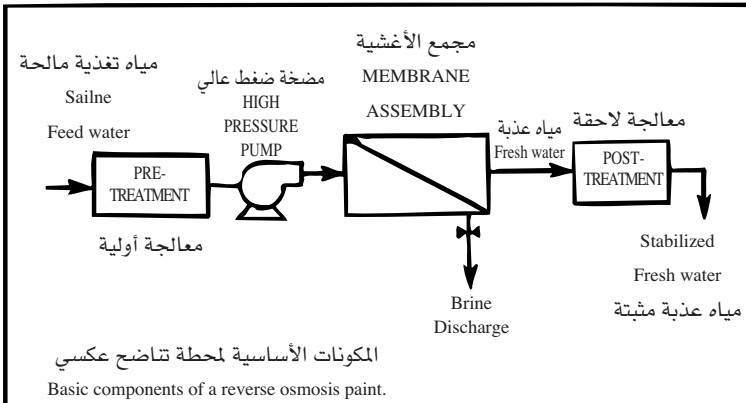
مياه تغذية مالحة
Sailne
Feed water

مضخة ضغط عالي
HIGH
PRESSURE
PUMP

مجمع الأغشية
MEMBRANE
ASSEMBLY

مياه عذبة
Fresh water

معالجة لاحقة

PRE-
TREATMENT

POST-
TREATMENT

معالجة أولية

Brine
Discharge

Stabilized
Fresh water
مياه عذبة مثبتة

المكونات الأساسية لمحطة تناضح عكسي
Basic components of a reverse osmosis paint.